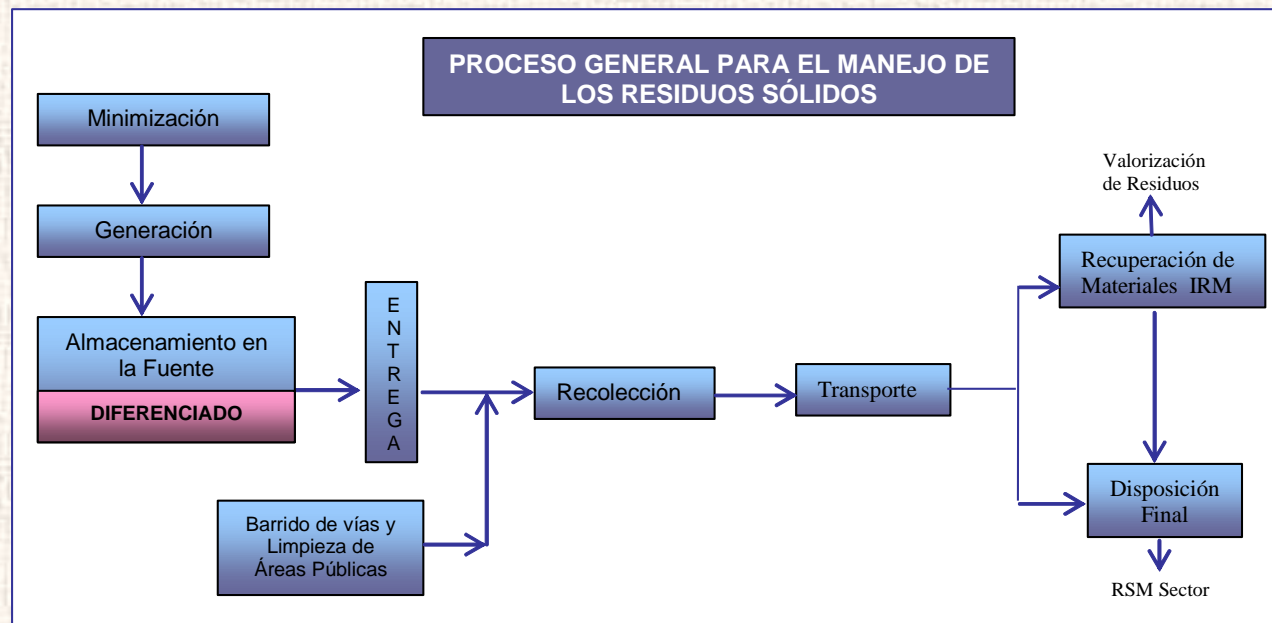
PROCESO GENERAL PARA EL MANEJO DE LOS RESIDUOS SÓLIDOS

Minimización

Generación

Almacenamiento en la Fuente

DIFERENCIADO

E N T R E G A

Barrido de vías y Limpieza de Áreas Públicas

Recolección

Transporte

Valorización de Residuos

Recuperación de Materiales IRM

Disposición Final

RSM Sector